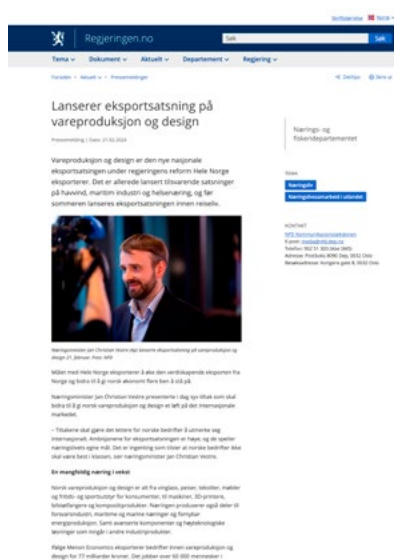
Regjeringen.no

Søk

Tema ∨ Dokument ∨ Aktuelt ∨ Departement ∨ Regjering ∨

Forsiden > Aktuelt > Pressemeldinger

Lanserer eksportsatsning på vareproduksjon og design

Pressemelding | Dato: 21.02.2024

Nærings- og fiskeridepartementet

Vareproduksjon og design er den nye nasjonale eksportsatsingen under regjeringens reform Hele Norge eksporterer. Det er allerede lansert tilsvarende satsinger på havvind, maritim industri og helsenæring, og før sommeren lanseres eksportsatsingen innen reiseliv.

Næringsliv
Næringslivssamarbeid i utlandet

KONTAKT

Næringsminister Jan Christian Vestre deltok på lanseringen av eksportsatsingen på vareproduksjon og design 21. februar. Foto: NFD

Målet med Hele Norge eksporterer å øke den verdiskapende eksporten fra Norge og bidra til å gi norsk økonomi flere ben å stå på.

Næringsminister Jan Christian Vestre presenterte i dag syv tiltak som skal bidra til å gi norsk vareproduksjon og design et løft på det internasjonale markedet.

– Tiltakene skal gjøre det lettere for norske bedrifter å utmerke seg internasjonalt. Ambisjonene for eksportsatsingen er høye, og de speiler næringslivets egne mål. Det er ingenting som tilsier at norske bedrifter ikke skal være best i klassen, sier næringsminister Jan Christian Vestre.

En mangfoldig næring i vekst

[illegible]

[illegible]